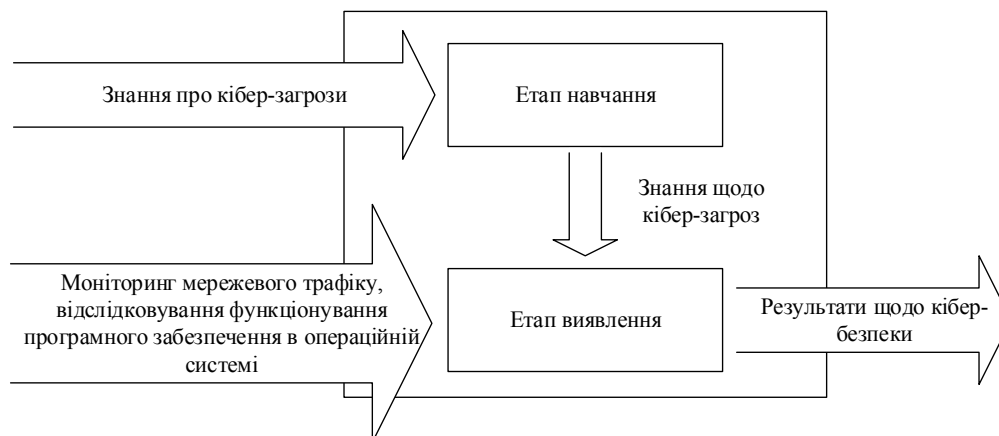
Знання про кібер-загрози

Етап навчання

Знання щодо кібер-загроз

Моніторинг мережевого трафіку, відслідковування функціонування програмного забезпечення в операційній системі

Етап виявлення

Результати щодо кібербезпеки